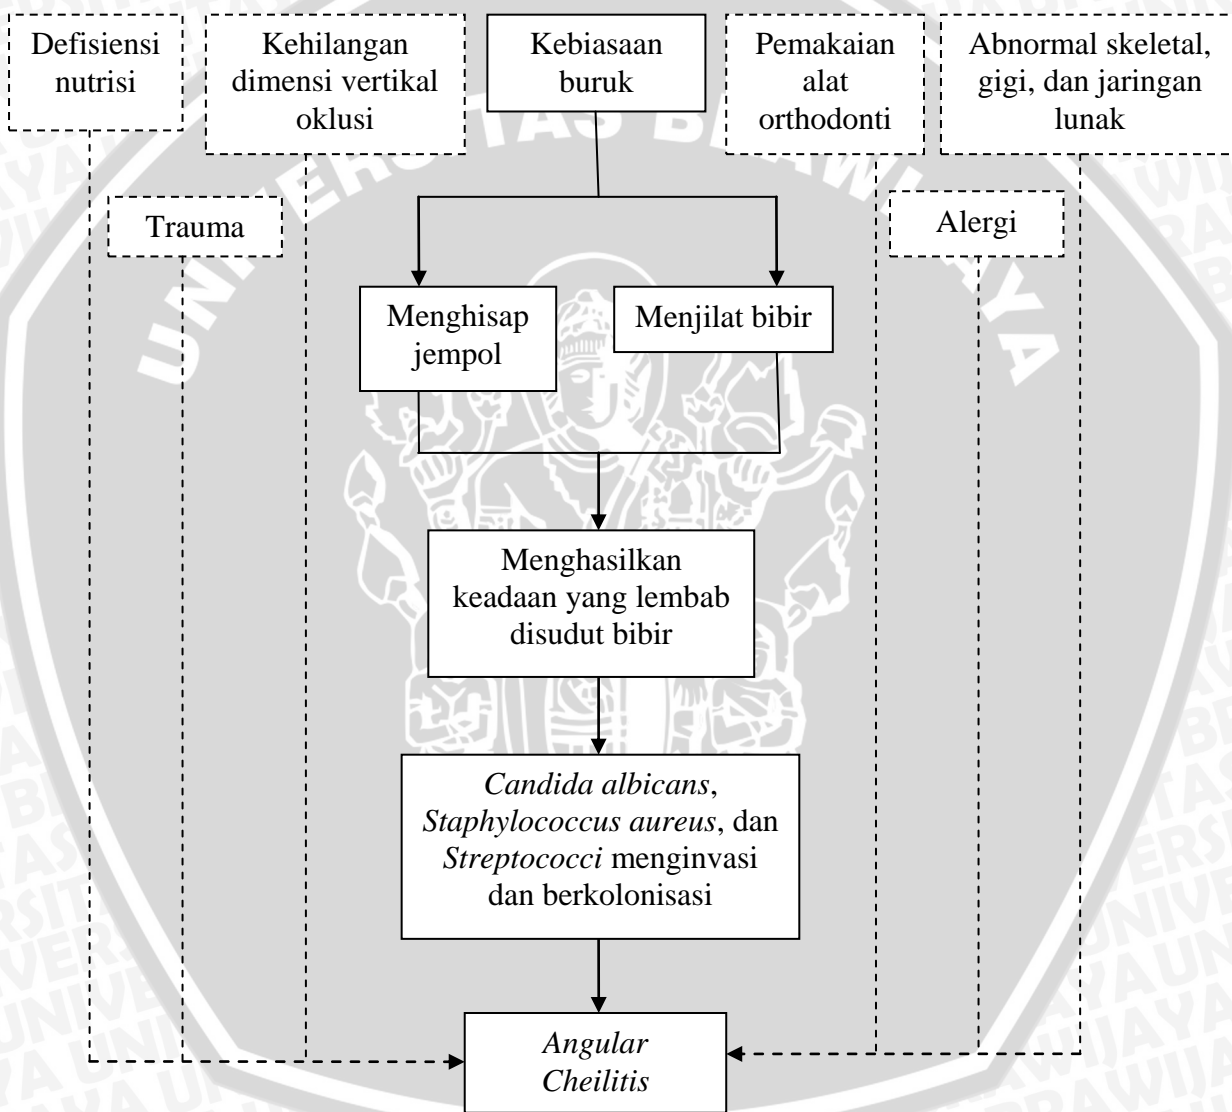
Defisiensi nutrisi

Kehilangan dimensi vertikal oklusi

Kebiasaan buruk

Pemakaian alat orthodonti

Abnormal skeletal, gigi, dan jaringan lunak

Trauma

Alergi

Menghisap jempol

Menjilat bibir

Menghasilkan keadaan yang lembab disudut bibir

*Candida albicans*, *Staphylococcus aureus*, dan *Streptococci* menginvasi dan berkolonisasi

*Angular Cheilitis*